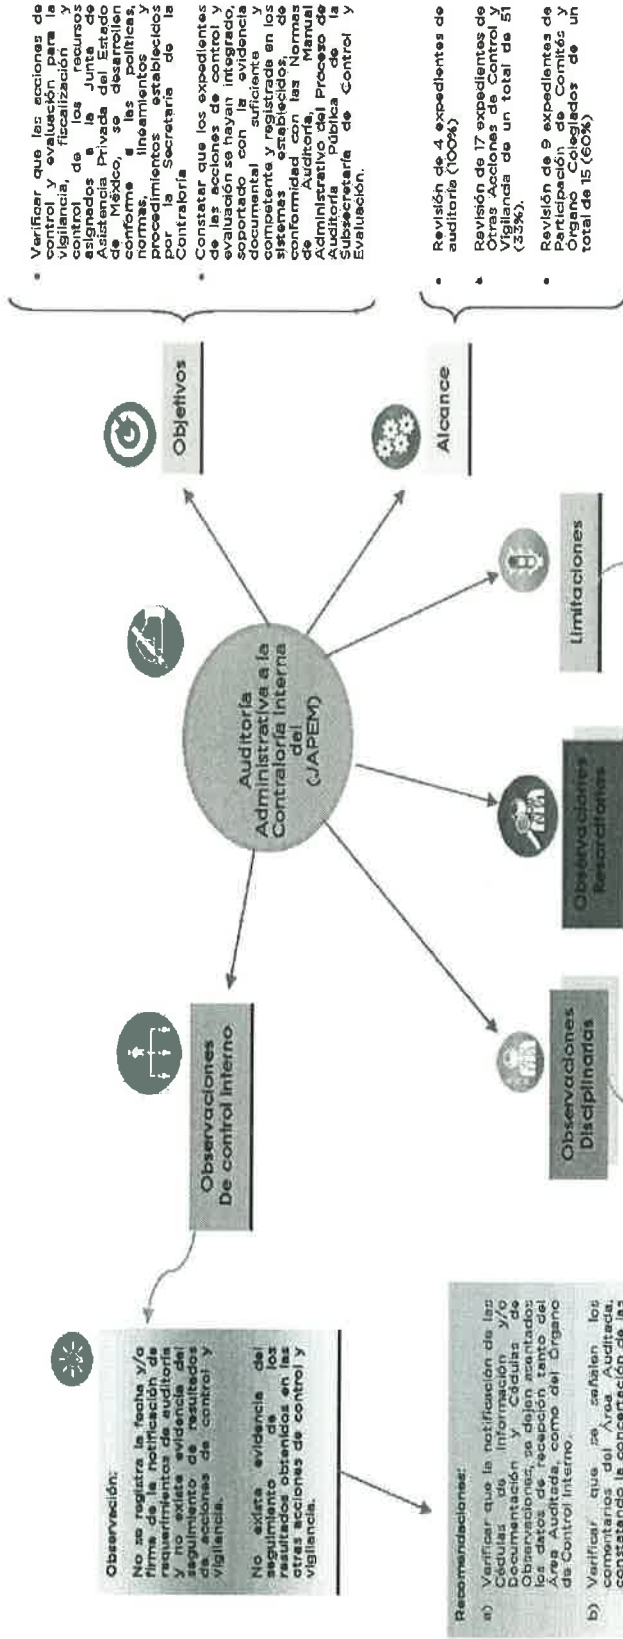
Auditoría Administrativa a la Contraloría Interna del (JAPEM)

Objetivos

• Verificar que las acciones de control y evaluación para la vigilancia, fiscalización y control de los recursos asignados a la Junta de Asistencia Privada del Estado de México, se desarrollen conforme a las políticas, normas, lineamientos y procedimientos establecidos por la Secretaría de la Contraloría

• Constatar que los expedientes de las acciones de control y evaluación se hayan integrado, soportado con la evidencia documental suficiente y competente y registrada en los sistemas establecidos, de conformidad con las Normas de Auditoría, Manual Administrativo del Proceso de Auditoría Pública de la Subsecretaría de Control y Evaluación.

Alcance

• Revisión de 4 expedientes de auditoría (100%)

• Revisión de 17 expedientes de Otras Acciones de Control y Vigilancia de un total de 51 (33%).

• Revisión de 9 expedientes de Participación de Comités y Órgano Colegiados de un total de 15 (60%)

Limitaciones

Observaciones Resarcitorias

Observaciones Disciplinarias

Observaciones De control Interno

Observación:

No se registra la fecha y/o firma de la notificación de requerimientos de auditoría y no existe evidencia del seguimiento de resultados de acciones de control y vigilancia.

No existe evidencia del seguimiento de los resultados obtenidos en las otras acciones de control y vigilancia.

Recomendaciones:

a) Verificar que la notificación de las Cédulas de Información y/o Documentación y Cédulas de Observaciones, se dejen asentados los datos de recepción tanto del Área Auditada, como del Órgano de Control Interno.

b) Verificar que se señalen los comentarios del Área Auditada, constatando la concertación de las